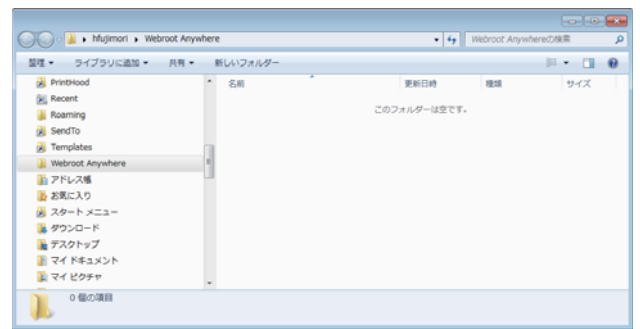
hfujimori ▸ Webroot Anywhere

Webroot Anywhereの検索

整理 ▾ ライブラリに追加 ▾ 共有 ▾ 新しいフォルダー

PrintHood
Recent
Roaming
SendTo
Templates
Webroot Anywhere
アドレス帳
お気に入り
スタート メニュー
ダウンロード
デスクトップ
マイ ドキュメント
マイ ピクチャ

| 名前 | 更新日時 | 種類 | サイズ |
|---|---|---|---|

このフォルダーは空です。

0 個の項目